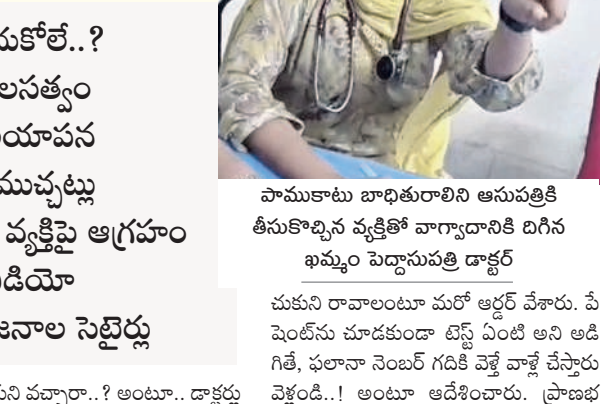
కుకోలే..?
లసత్వం
యాపన
ముచ్చట్లు
వ్యక్తిపై ఆగ్రహం
డియో
జనాల సెటైర్లు

పాముకాటు బాధితురాలిని ఆసుపత్రికి తీసుకొచ్చిన వ్యక్తితో వాగ్వాదానికి దిగిన ఖమ్మం పెద్దాసుపత్రి డాక్టర్

చుకుని రావాలంటూ మరో ఆర్డర్ వేశారు. పే షెంట్‌ను చూడకుండా టెస్ట్ ఏంటి అని అడిగితే, ఫలానా నెంబర్ గదికి వెళ్తే వాళ్లే చేస్తారు వెళ్లండి..! అంటూ ఆదేశించారు. ప్రాణభ

ుని వచ్చారా..? అంటూ.. డాక్టర్లు